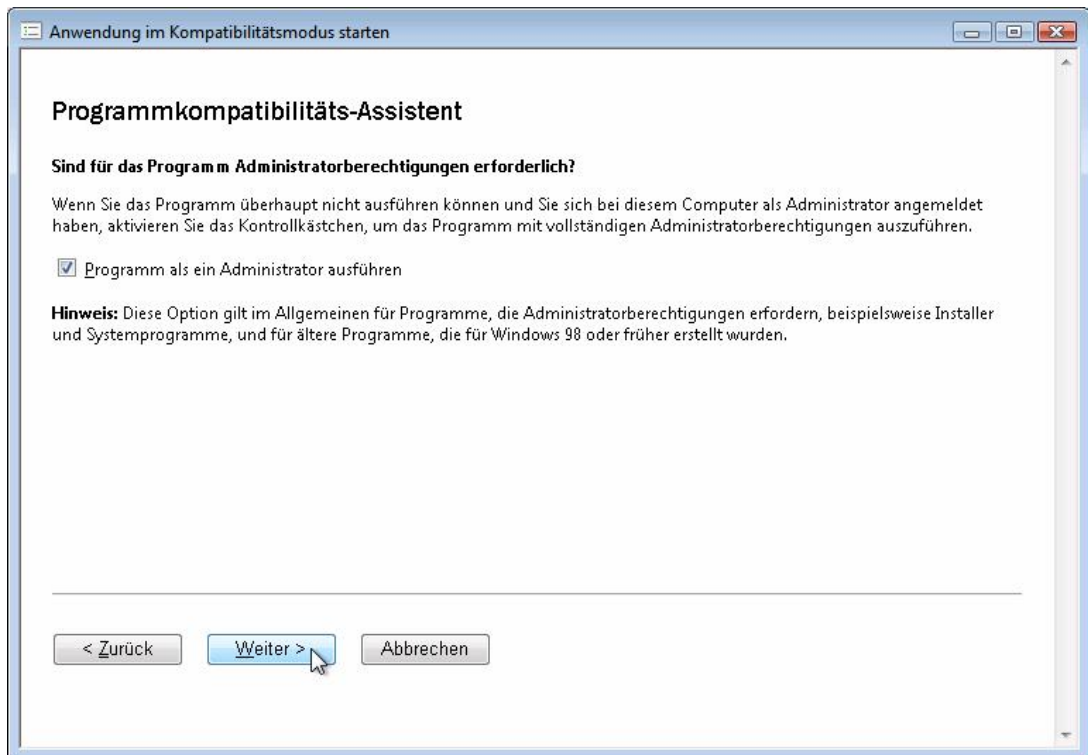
Anwendung im Kompatibilitätsmodus starten

Programmkompatibilitäts-Assistent

Sind für das Programm Administratorberechtigungen erforderlich?

Wenn Sie das Programm überhaupt nicht ausführen können und Sie sich bei diesem Computer als Administrator angemeldet haben, aktivieren Sie das Kontrollkästchen, um das Programm mit vollständigen Administratorberechtigungen auszuführen.

Programm als ein Administrator ausführen

Hinweis: Diese Option gilt im Allgemeinen für Programme, die Administratorberechtigungen erfordern, beispielsweise Installer und Systemprogramme, und für ältere Programme, die für Windows 98 oder früher erstellt wurden.

< Zurück Weiter > Abbrechen